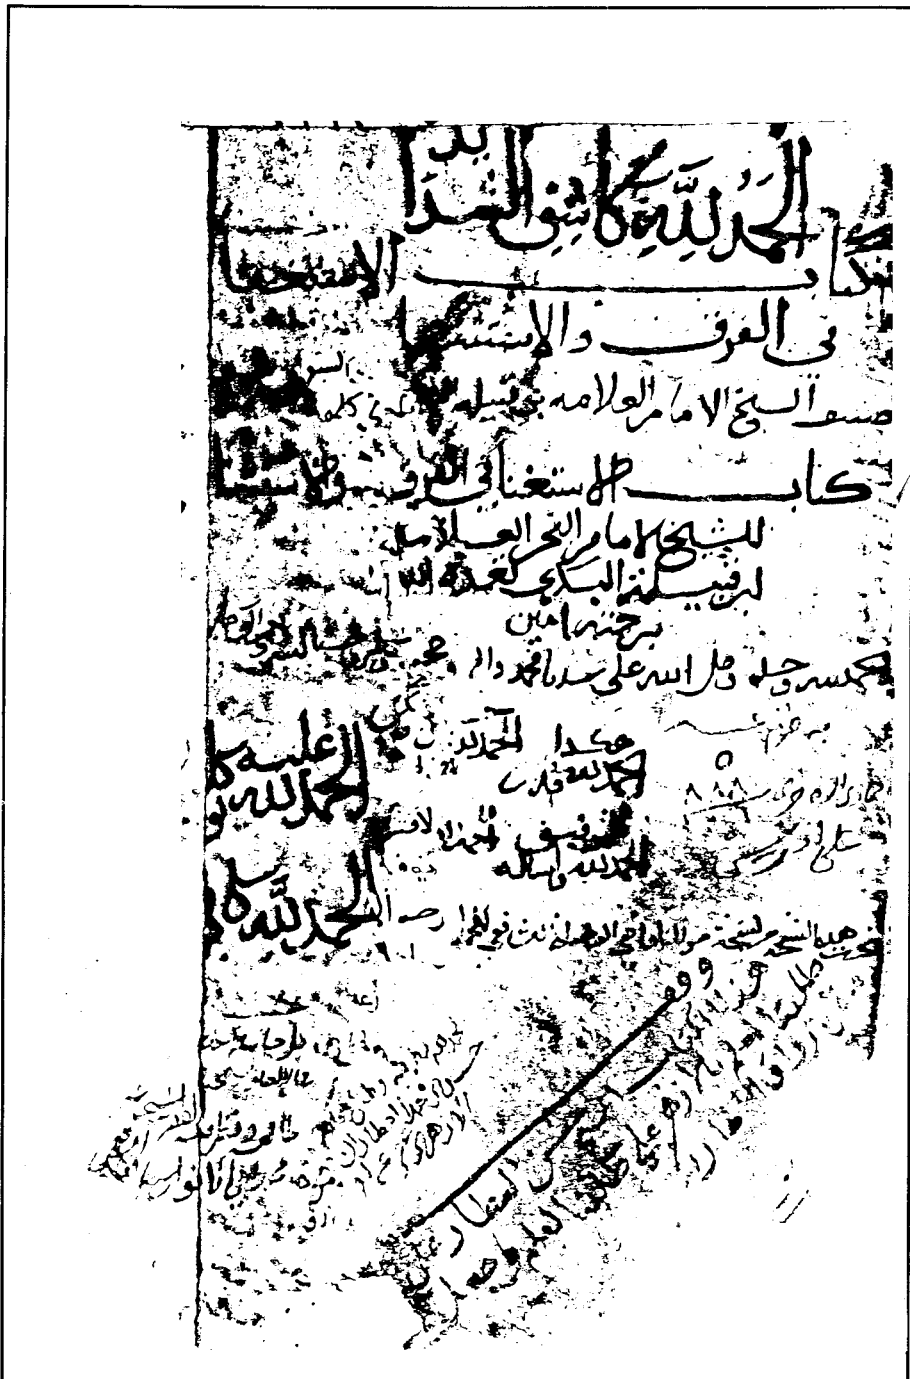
الحمد لله كاشف الغمد
كتاب الاستغنا
في الفرق والاستثنا
صنف الشيخ الامام العلامة بن فيلة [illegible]

كتاب الاستغنا في الفرق والاستثنا
للشيخ الامام البحر العلامة
ابن فيلة البكري تغمده الله
برحمته امين
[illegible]
الحمد لله وحده وصلى الله على سيدنا محمد واله

الحمد لله
الحمد لله
الحمد لله

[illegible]